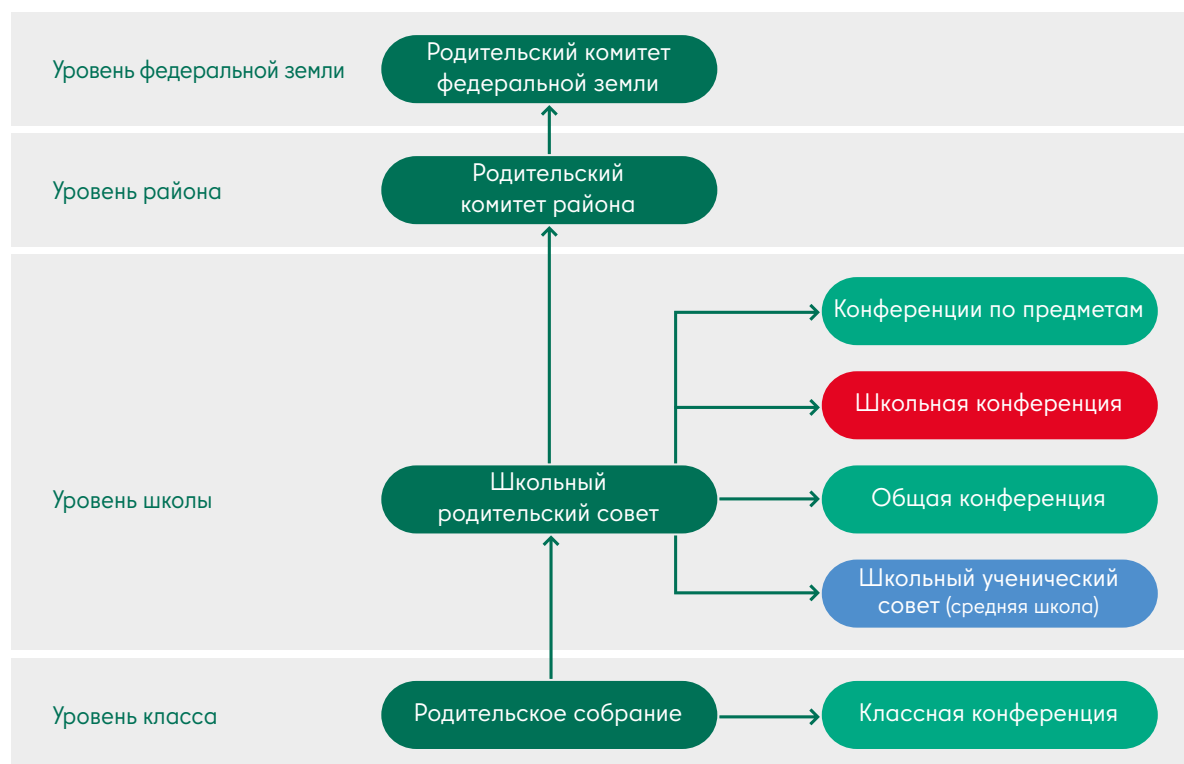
Уровень федеральной земли

Родительский комитет федеральной земли

Уровень района

Родительский комитет района

Уровень школы

Конференции по предметам

Школьная конференция

Школьный родительский совет

Общая конференция

Школьный ученический совет (средняя школа)

Уровень класса

Родительское собрание

Классная конференция